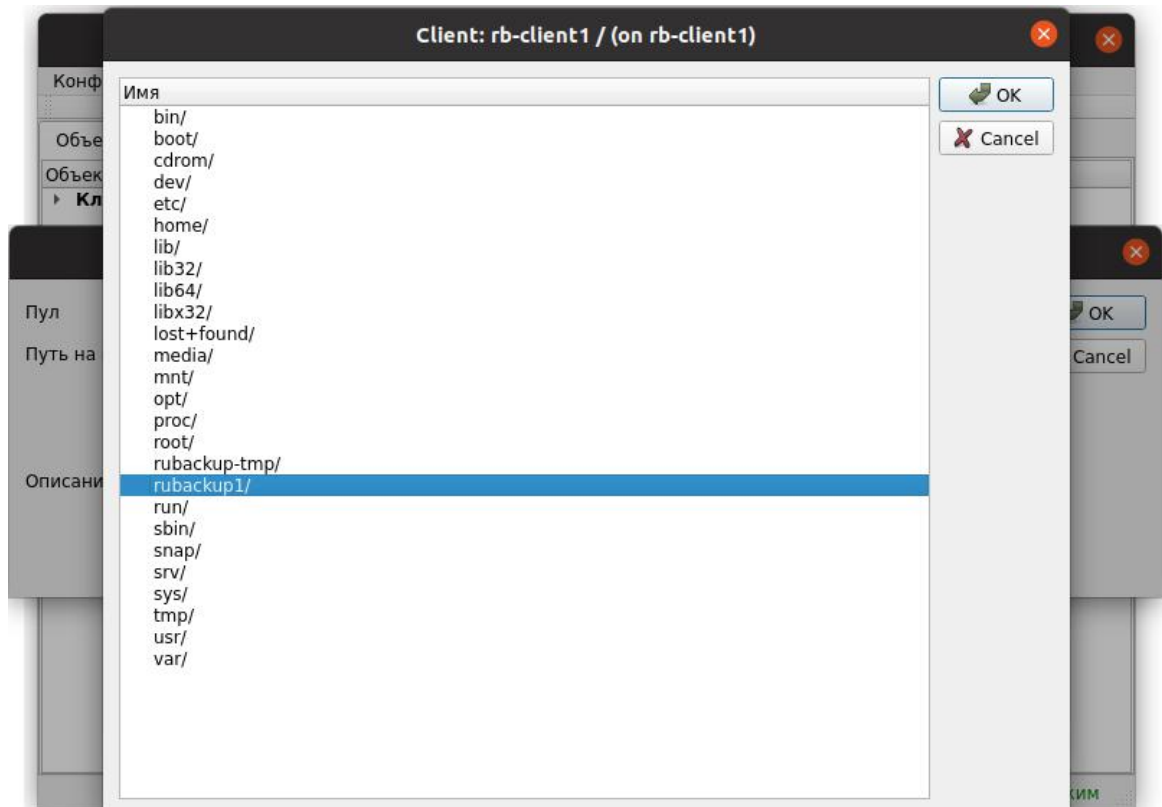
Client: rb-client1 / (on rb-client1)

Конф
Объе
Объек
Кл

Пул
Путь на
Описани

Имя
bin/
boot/
cdrom/
dev/
etc/
home/
lib/
lib32/
lib64/
libx32/
lost+found/
media/
mnt/
opt/
proc/
root/
rubackup-tmp/
rubackup1/
run/
sbin/
snap/
srv/
sys/
tmp/
usr/
var/

OK
Cancel

OK
Cancel

ким